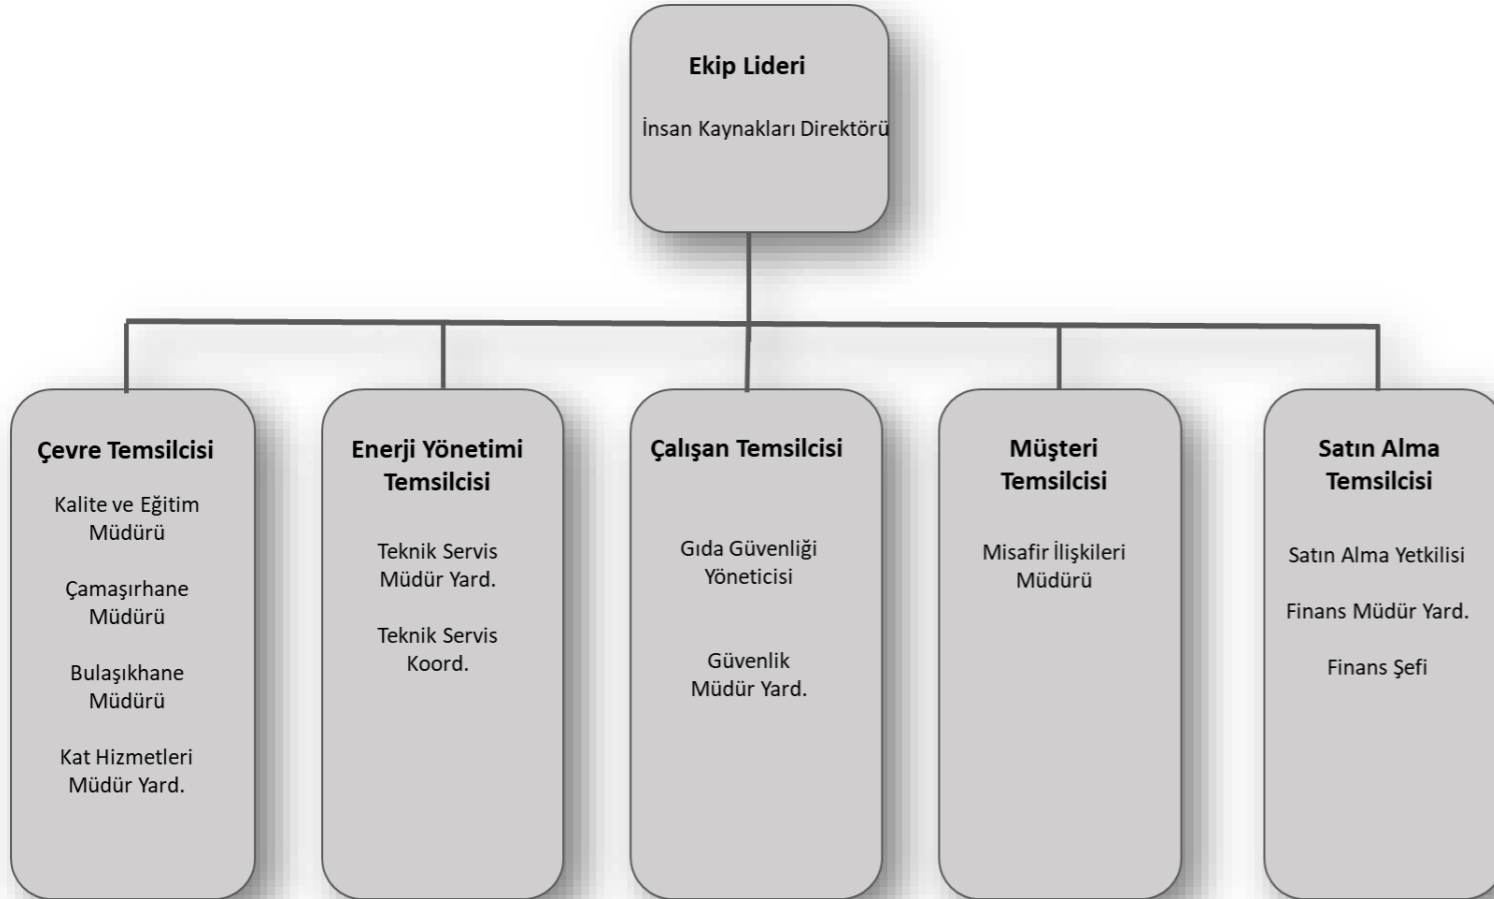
Ekip Lideri

İnsan Kaynakları Direktörü

Çevre Temsilcisi

Kalite ve Eğitim Müdürü

Çamaşırhane Müdürü

Bulaşıkhane Müdürü

Kat Hizmetleri Müdür Yard.

Enerji Yönetimi Temsilcisi

Teknik Servis Müdür Yard.

Teknik Servis Koord.

Çalışan Temsilcisi

Gıda Güvenliği Yöneticisi

Güvenlik Müdür Yard.

Müşteri Temsilcisi

Misafir İlişkileri Müdürü

Satın Alma Temsilcisi

Satın Alma Yetkilisi

Finans Müdür Yard.

Finans Şefi